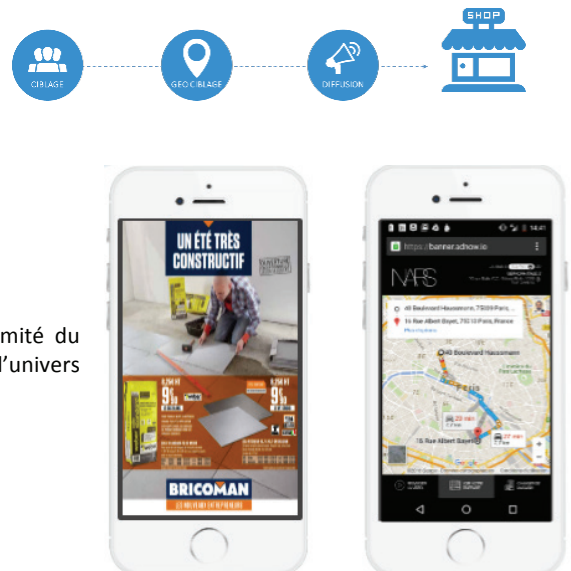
CIBLAGE

GEOCIBLAGE

DIFFUSION

SHOP

mité du
l'univers

UN ÉTÉ TRÈS CONSTRUCTIF

9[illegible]

9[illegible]

BRICOMAN

https://banner.adnow.io

NARS

40 Boulevard Haussmann, 75009 Paris, ...

16 Rue Albert Bayet, 75013 Paris, France

40 Boulevard Haussmann

16 Rue Albert Bayet

22 min

27 min